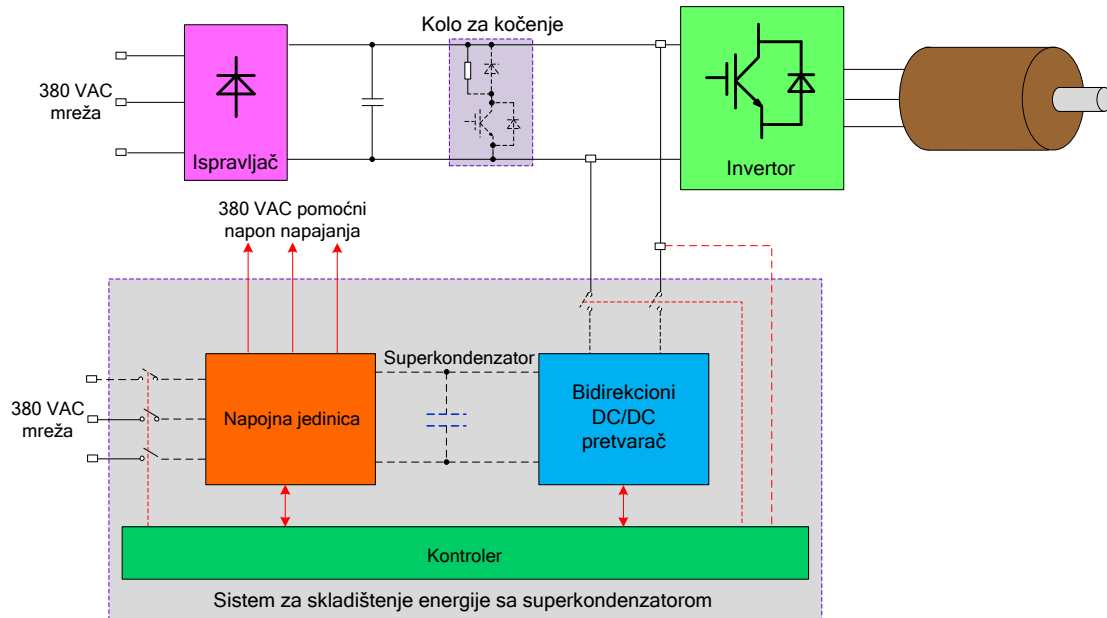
Kolo za kočenje

380 VAC
mreža

Ispravljač

Invertor

380 VAC pomoćni
napon napajanja

Superkondenzator

380 VAC
mreža

Napojna jedinica

Bidirekcioni
DC/DC
pretvarač

Kontroler

Sistem za skladištenje energije sa superkondenzatorom